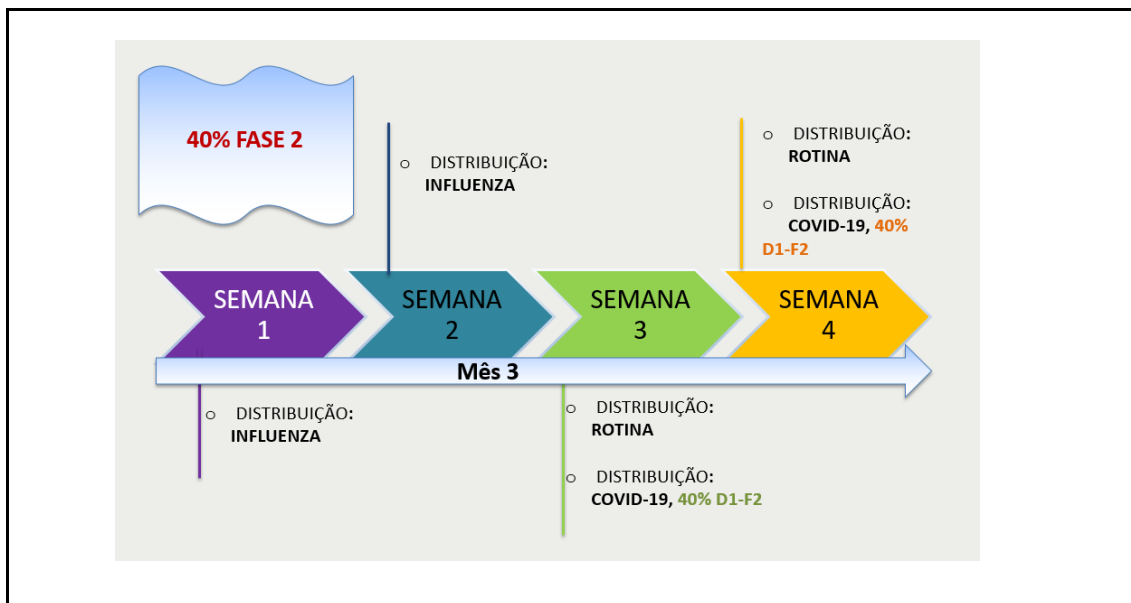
40% FASE 2

o DISTRIBUIÇÃO: INFLUENZA

o DISTRIBUIÇÃO: ROTINA

o DISTRIBUIÇÃO: COVID-19, 40% D1-F2

SEMANA 1

SEMANA 2

SEMANA 3

SEMANA 4

Mês 3

o DISTRIBUIÇÃO: INFLUENZA

o DISTRIBUIÇÃO: ROTINA

o DISTRIBUIÇÃO: COVID-19, 40% D1-F2